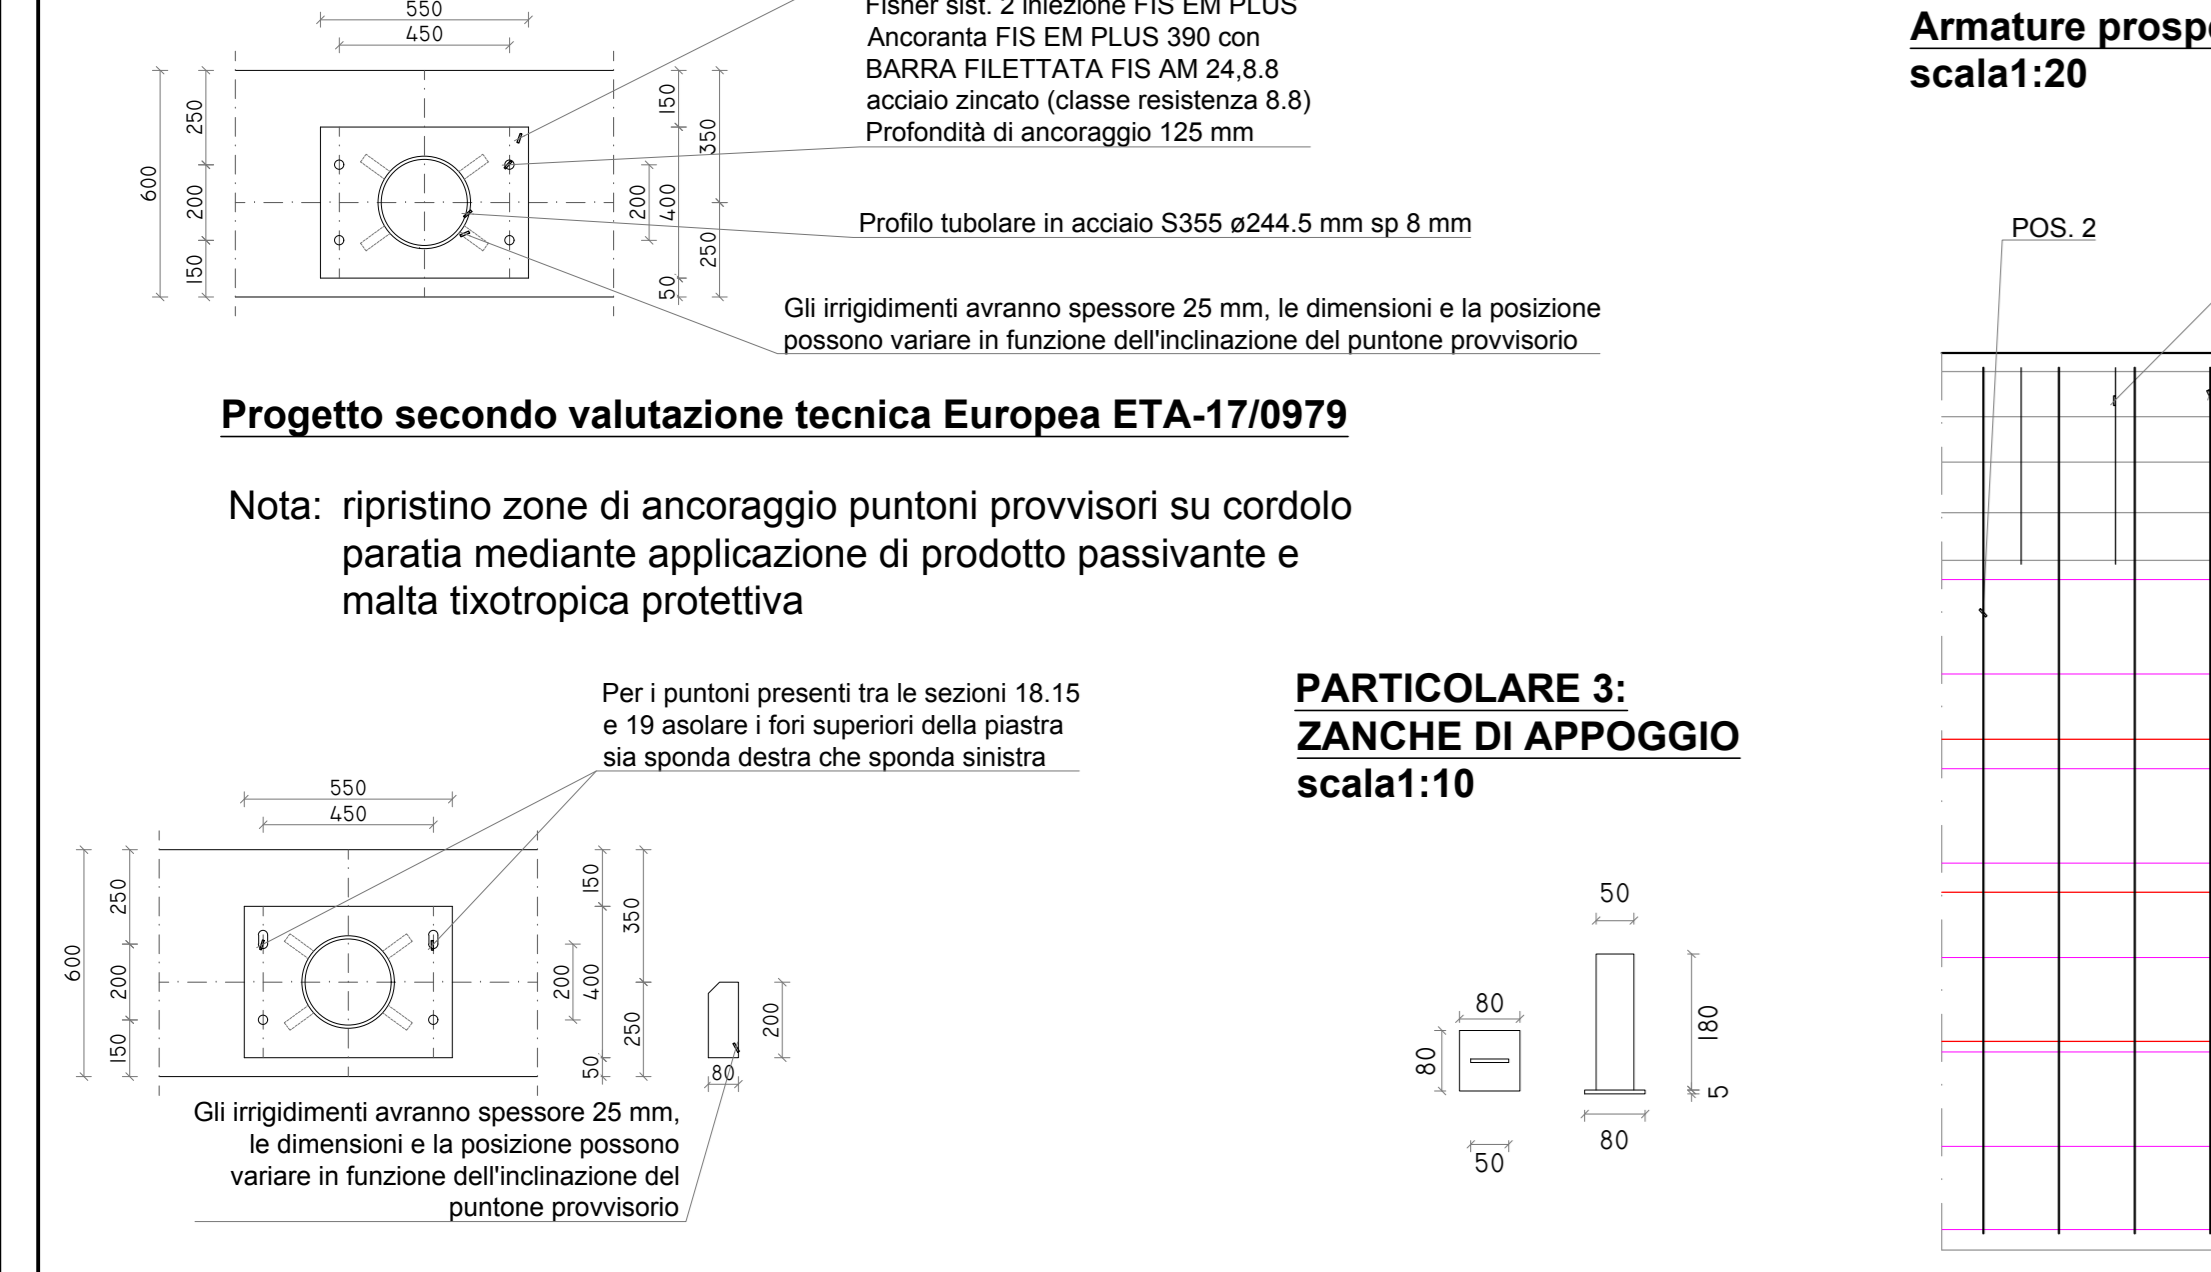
550
450
600
250
200
150
150
350
200
400
250
50

Fisher sist. 2 iniezione FIS EM PLUS
Ancoranta FIS EM PLUS 390 con
BARRA FILETTATA FIS AM 24,8.8
acciaio zincato (classe resistenza 8.8)
Profondità di ancoraggio 125 mm

Profilo tubolare in acciaio S355 ø244.5 mm sp 8 mm

Gli irrigidimenti avranno spessore 25 mm, le dimensioni e la posizione possono variare in funzione dell'inclinazione del puntone provvisorio

**Progetto secondo valutazione tecnica Europea ETA-17/0979**

Nota: ripristino zone di ancoraggio puntoni provvisori su cordolo paratia mediante applicazione di prodotto passivante e malta tixotropica protettiva

Per i puntoni presenti tra le sezioni 18.15 e 19 asolare i fori superiori della piastra sia sponda destra che sponda sinistra

550
450
600
250
200
150
150
350
200
400
250
50
200
80

Gli irrigidimenti avranno spessore 25 mm, le dimensioni e la posizione possono variare in funzione dell'inclinazione del puntone provvisorio

**PARTICOLARE 3:
ZANCHE DI APPOGGIO
scala1:10**

50
80
80
50
180
5
80

**Armature prosp**
**scala1:20**

POS. 2